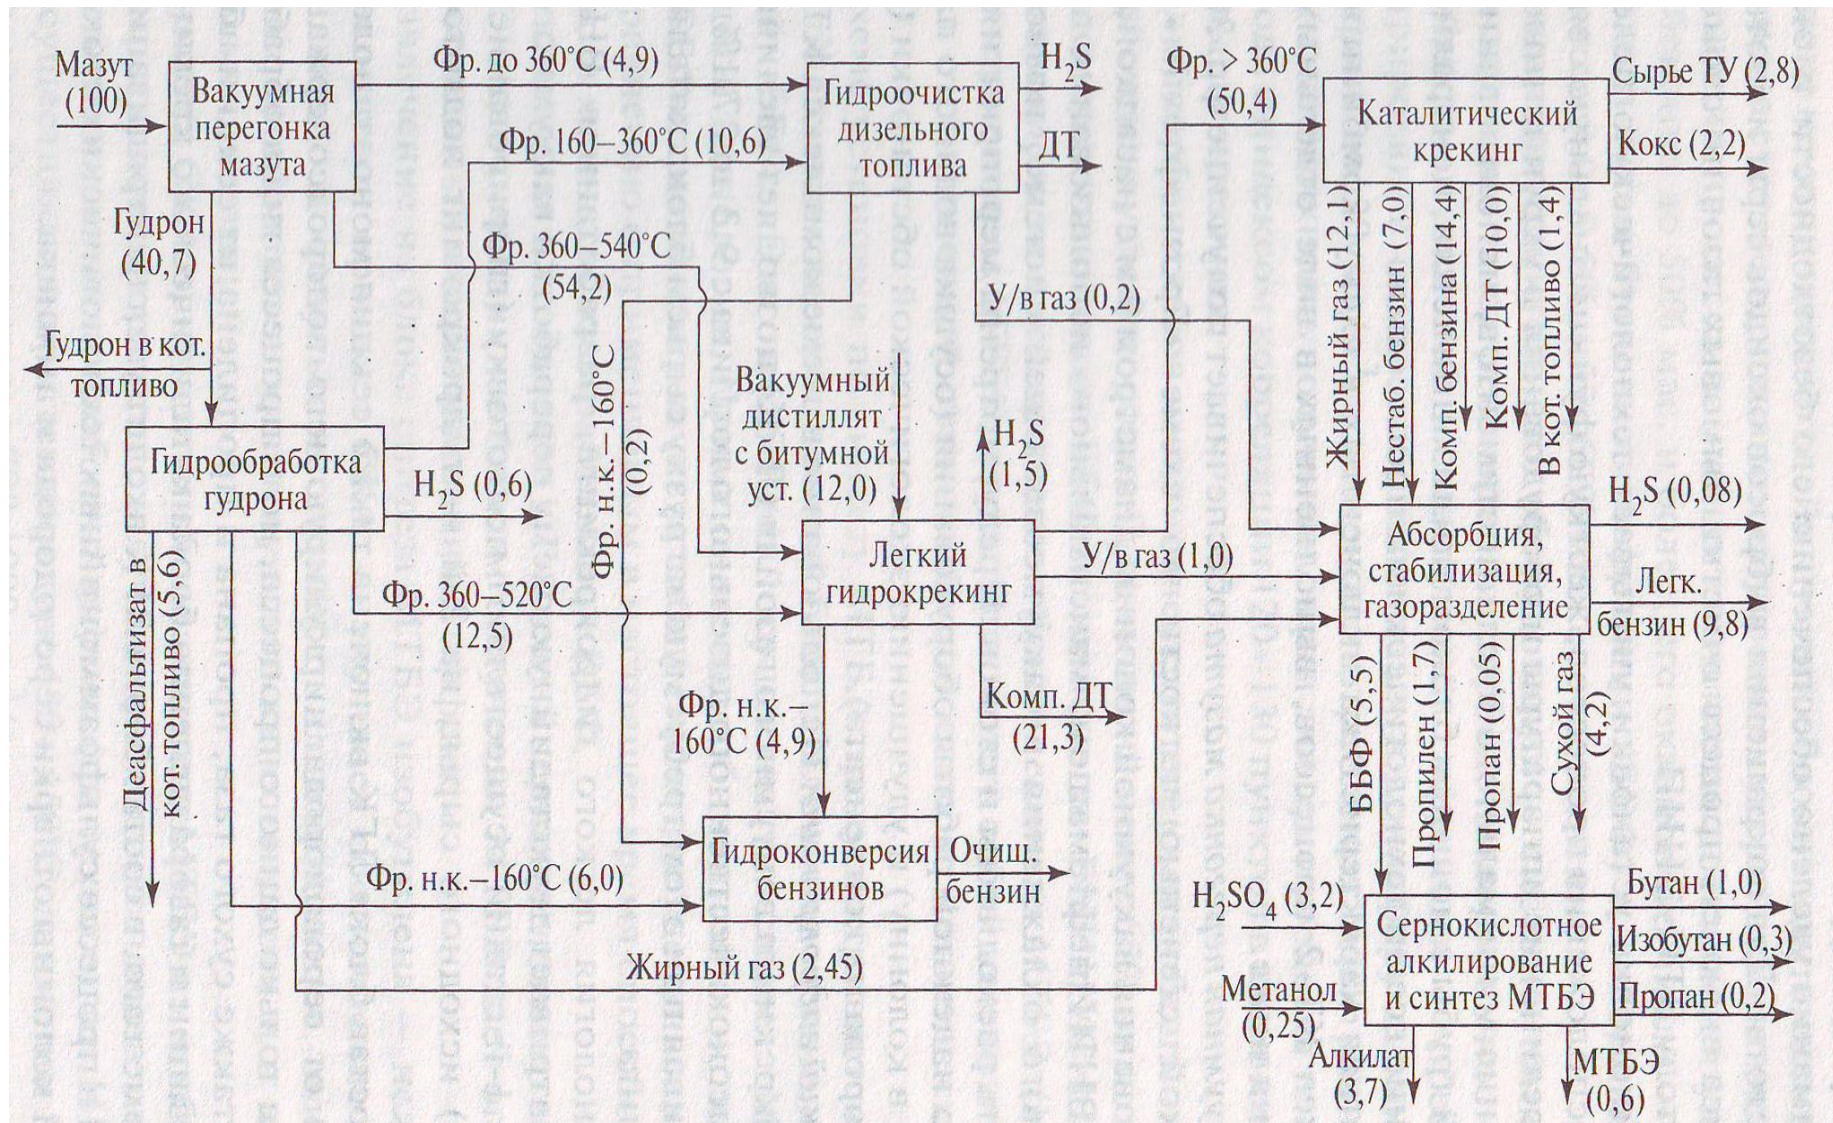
Мазут (100)

Вакуумная перегонка мазута

Фр. до 360°С (4,9)

Гидроочистка дизельного топлива

$H_2S$

ДТ

Фр. > 360°С (50,4)

Каталитический крекинг

Сырье ТУ (2,8)

Кокс (2,2)

Фр. 160–360°С (10,6)

Гудрон (40,7)

Фр. 360–540°С (54,2)

У/в газ (0,2)

Жирный газ (12,1)

Нестаб. бензин (7,0)

Комп. бензина (14,4)

Комп. ДТ (10,0)

В кот. топливо (1,4)

Гудрон в кот. топливо

Фр. н.к.–160°С (0,2)

Вакуумный дистиллят с битумной уст. (12,0)

$H_2S$ (1,5)

Гидрообработка гудрона

$H_2S$ (0,6)

Абсорбция, стабилизация, газоразделение

$H_2S$ (0,08)

Легкий гидрокрекинг

У/в газ (1,0)

Легк. бензин (9,8)

Деасфальтизат в кот. топливо (5,6)

Фр. 360–520°С (12,5)

Комп. ДТ (21,3)

Фр. н.к.– 160°С (4,9)

ББФ (5,5)

Пропилен (1,7)

Пропан (0,05)

Сухой газ (4,2)

Гидроконверсия бензинов

Очищ. бензин

Фр. н.к.–160°С (6,0)

$H_2SO_4$ (3,2)

Сернокислотное алкилирование и синтез МТБЭ

Бутан (1,0)

Изобутан (0,3)

Пропан (0,2)

Жирный газ (2,45)

Метанол (0,25)

Алкилат (3,7)

МТБЭ (0,6)